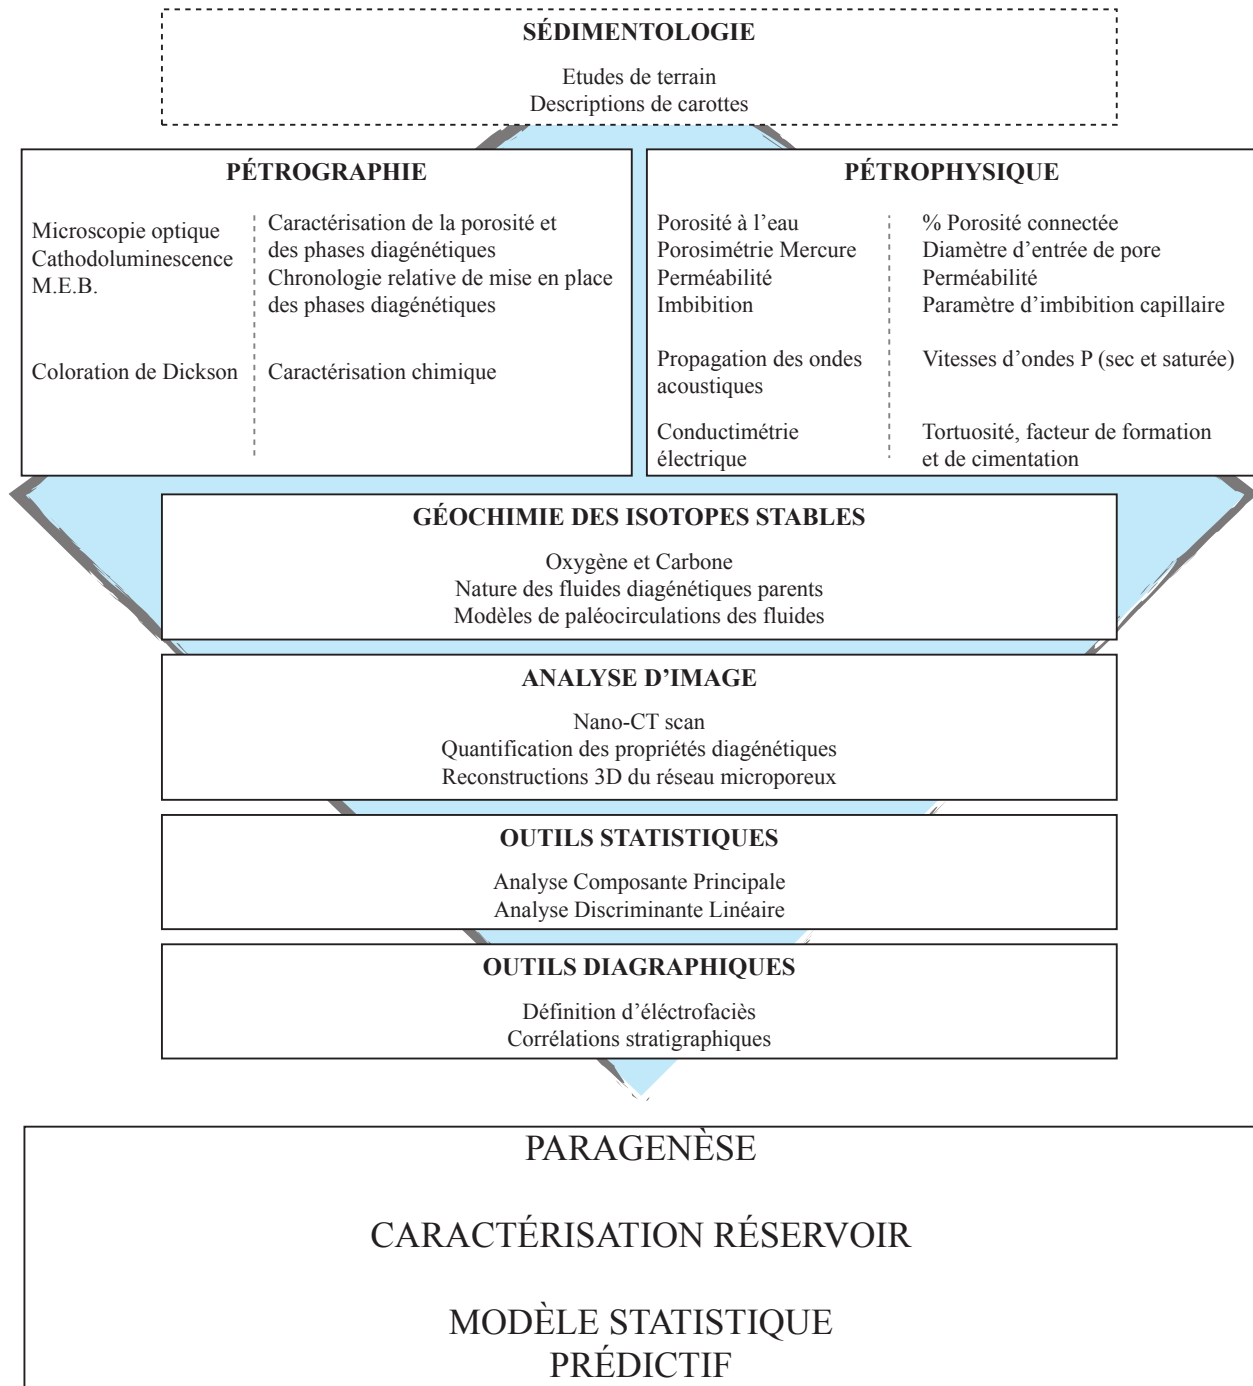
SÉDIMENTOLOGIE

Etudes de terrain
Descriptions de carottes

PÉTROGRAPHIE

Microscopie optique
Cathodoluminescence
M.E.B.

Caractérisation de la porosité et des phases diagénétiques
Chronologie relative de mise en place des phases diagénétiques

Coloration de Dickson

Caractérisation chimique

PÉTROPHYSIQUE

Porosité à l'eau
Porosimétrie Mercure
Perméabilité
Imbibition

% Porosité connectée
Diamètre d'entrée de pore
Perméabilité
Paramètre d'imbibition capillaire

Propagation des ondes acoustiques

Vitesses d'ondes P (sec et saturée)

Conductimétrie électrique

Tortuosité, facteur de formation et de cimentation

GÉOCHIMIE DES ISOTOPES STABLES

Oxygène et Carbone
Nature des fluides diagénétiques parents
Modèles de paléocirculations des fluides

ANALYSE D'IMAGE

Nano-CT scan
Quantification des propriétés diagénétiques
Reconstructions 3D du réseau microporeux

OUTILS STATISTIQUES

Analyse Composante Principale
Analyse Discriminante Linéaire

OUTILS DIAGRAPHIQUES

Définition d'éléctrofaciès
Corrélations stratigraphiques

PARAGENÈSE

CARACTÉRISATION RÉSERVOIR

MODÈLE STATISTIQUE
PRÉDICTIF